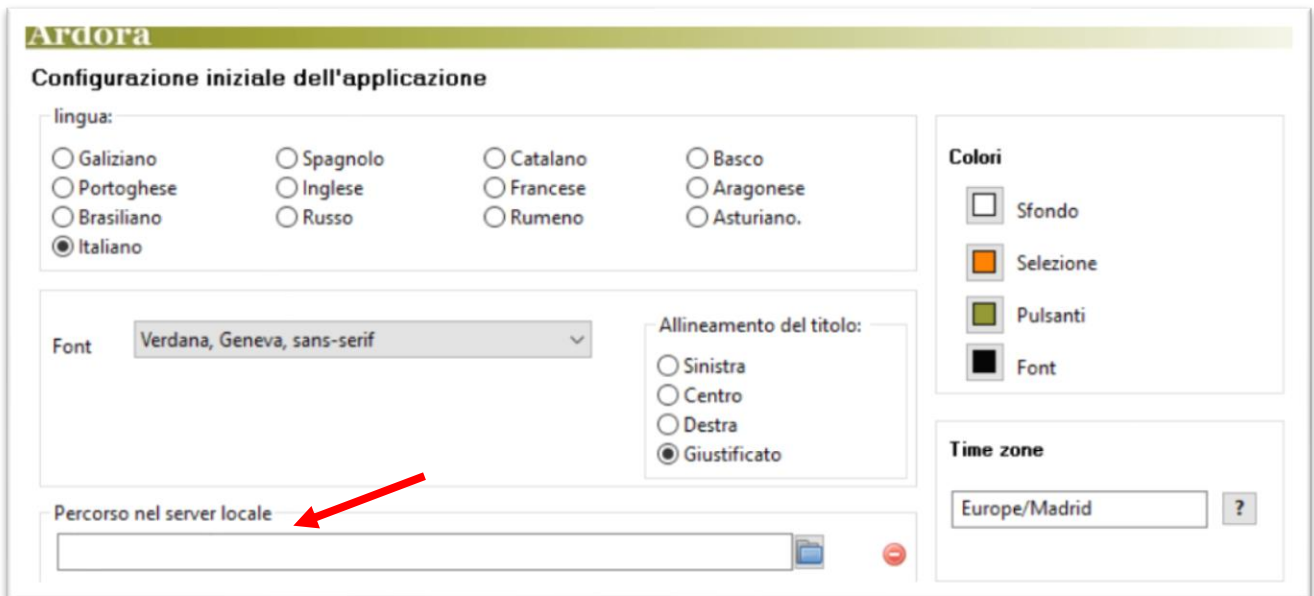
Ardora

Configurazione iniziale dell'applicazione

lingua:

Galiziano
Spagnolo
Catalano
Basco
Portoghese
Inglese
Francese
Aragonese
Brasiliano
Russo
Rumeno
Asturiano.
Italiano

Font
Verdana, Geneva, sans-serif

Allineamento del titolo:
Sinistra
Centro
Destra
Giustificato

Percorso nel server locale

Colori
Sfondo
Selezione
Pulsanti
Font

Time zone
Europe/Madrid
?